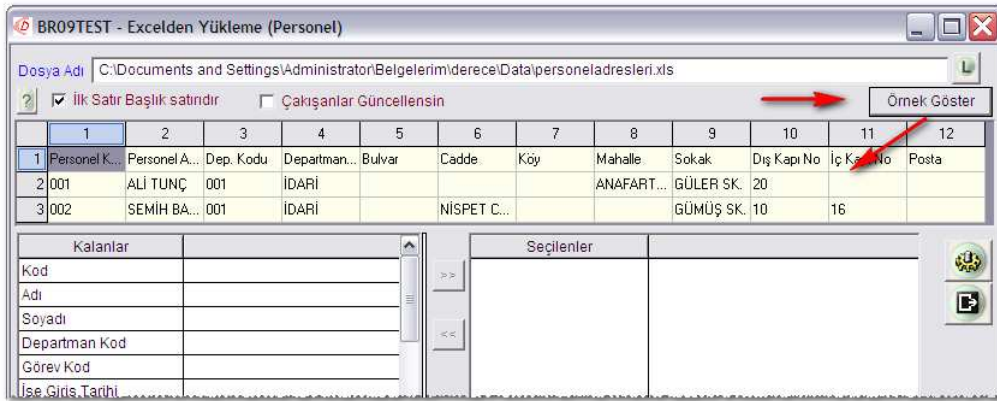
BR09TEST - Excelden Yükleme (Personel)

Dosya Adı C:\Documents and Settings\Administrator\Belgelerim\derece\Data\personeladresleri.xls

? İlk Satır Başlık satırıdır Çakışanlar Güncellensin Örnek Göster

| | 1 | 2 | 3 | 4 | 5 | 6 | 7 | 8 | 9 | 10 | 11 | 12 |
|---|---|---|---|---|---|---|---|---|---|---|---|---|
| 1 | Personel K... | Personel A... | Dep. Kodu | Departman... | Bulvar | Cadde | Köy | Mahalle | Sokak | Dış Kapı No | İç Ka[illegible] No | Posta |
| 2 | 001 | ALİ TUNÇ | 001 | İDARİ | | | | ANAFART... | GÜLER SK. | 20 | | |
| 3 | 002 | SEMİH BA... | 001 | İDARİ | | NİSPET C... | | | GÜMÜŞ SK. | 10 | 16 | |

| Kalanlar | |
|---|---|
| Kod | |
| Adı | |
| Soyadı | |
| Departman Kod | |
| Görev Kod | |
| İşe Giriş Tarihi | |

>>
<<

Seçilenler